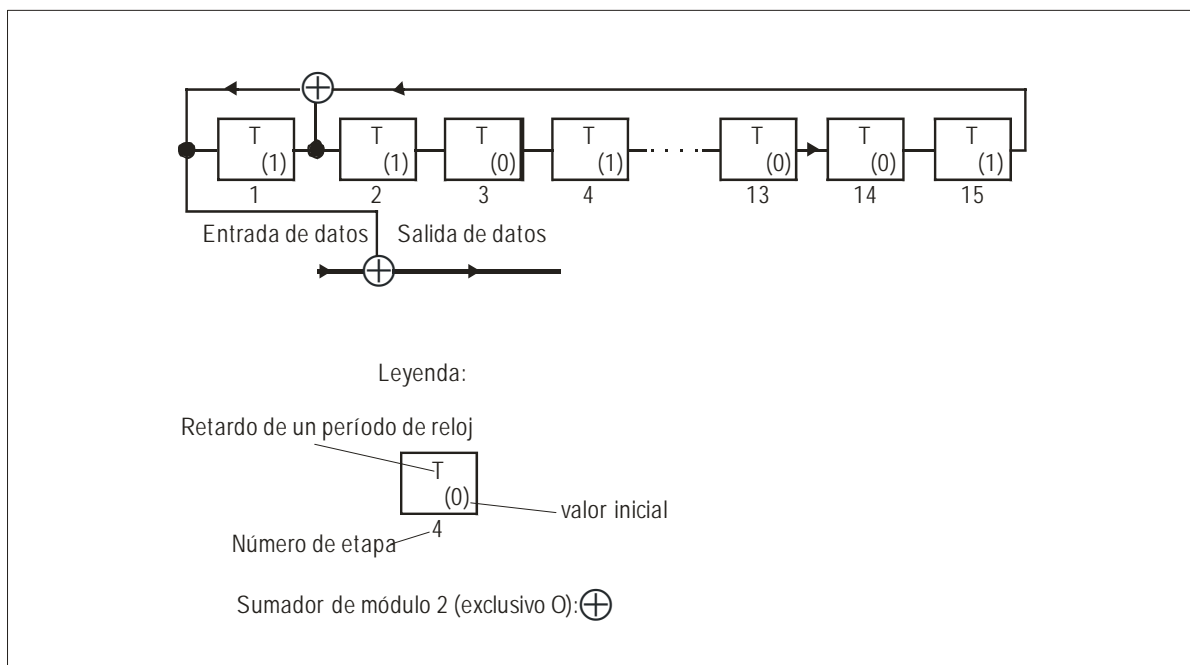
T
(1)
1

T
(1)
2

T
(0)
3

T
(1)
4

T
(0)
13

T
(0)
14

T
(1)
15

Entrada de datos

Salida de datos

Leyenda:

Retardo de un período de reloj

T
(0)
4

valor inicial

Número de etapa

Sumador de módulo 2 (exclusivo O): $\oplus$